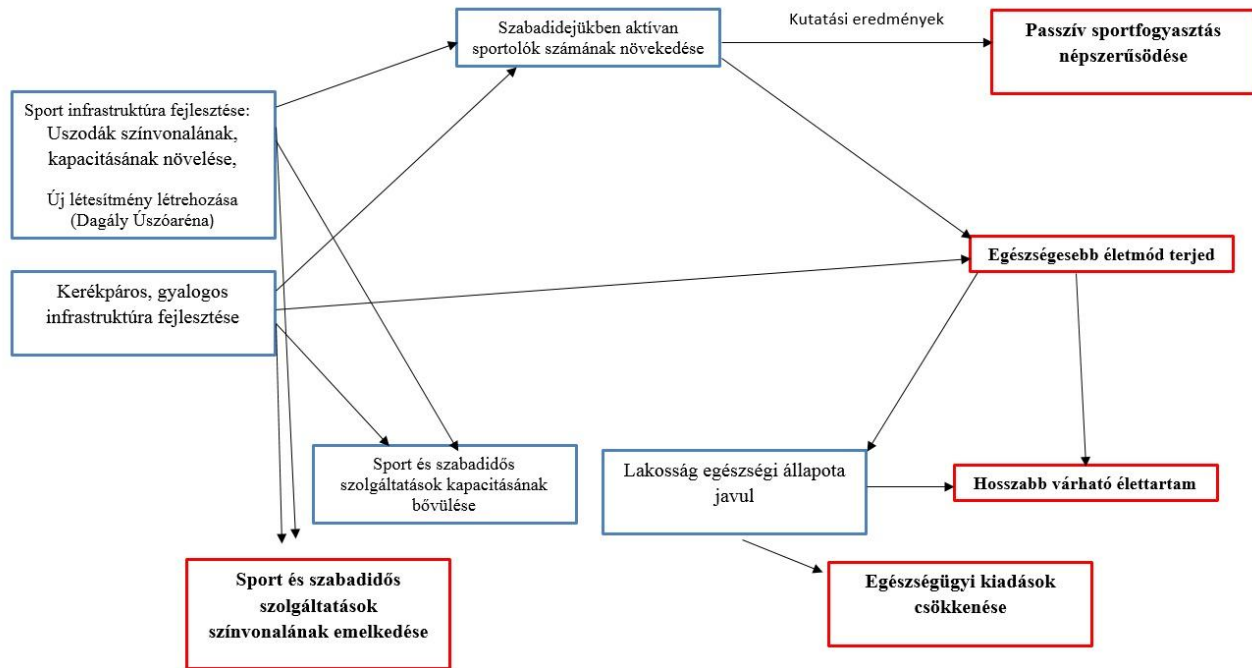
Szabadidejükben aktívan sportolók számának növekedése

Kutatási eredmények

Passzív sportfogyasztás népszerűsödése

Sport infrastruktúra fejlesztése: Uszodák színvonalának, kapacitásának növelése,

Új létesítmény létrehozása (Dagály Úszóaréna)

Egészségesebb életmód terjed

Kerékpáros, gyalogos infrastruktúra fejlesztése

Sport és szabadidős szolgáltatások kapacitásának bővülése

Lakosság egészségi állapota javul

Hosszabb várható élettartam

Sport és szabadidős szolgáltatások színvonalának emelkedése

Egészségügyi kiadások csökkenése